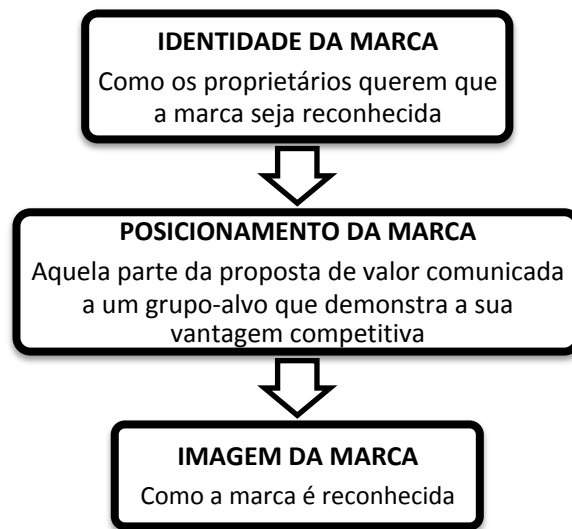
IDENTIDADE DA MARCA
Como os proprietários querem que a marca seja reconhecida

POSICIONAMENTO DA MARCA
Aquela parte da proposta de valor comunicada a um grupo-alvo que demonstra a sua vantagem competitiva

IMAGEM DA MARCA
Como a marca é reconhecida